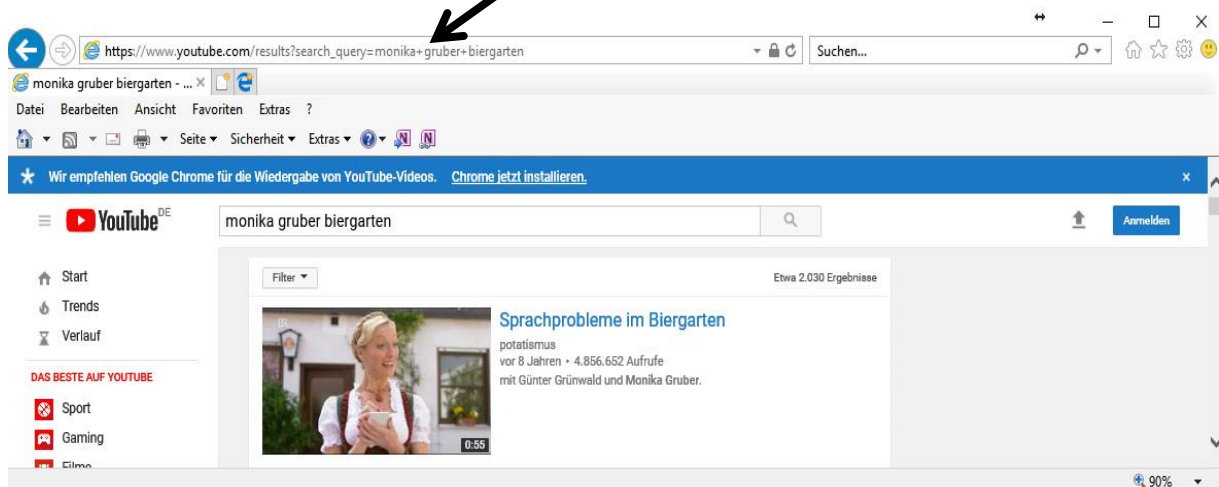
https://www.youtube.com/results?search_query=monika+gruber+biergarten

Suchen...

monika gruber biergarten - ... ×

Datei Bearbeiten Ansicht Favoriten Extras ?

Seite ▾ Sicherheit ▾ Extras ▾

Wir empfehlen Google Chrome für die Wiedergabe von YouTube-Videos. Chrome jetzt installieren.

YouTube DE

monika gruber biergarten

Anmelden

Start
Trends
Verlauf

DAS BESTE AUF YOUTUBE

Sport
Gaming
Filme

Filter ▾

Etwa 2.030 Ergebnisse

Sprachprobleme im Biergarten

potatismus
vor 8 Jahren • 4.856.652 Aufrufe
mit Günter Grünwald und Monika Gruber.

0:55

90%